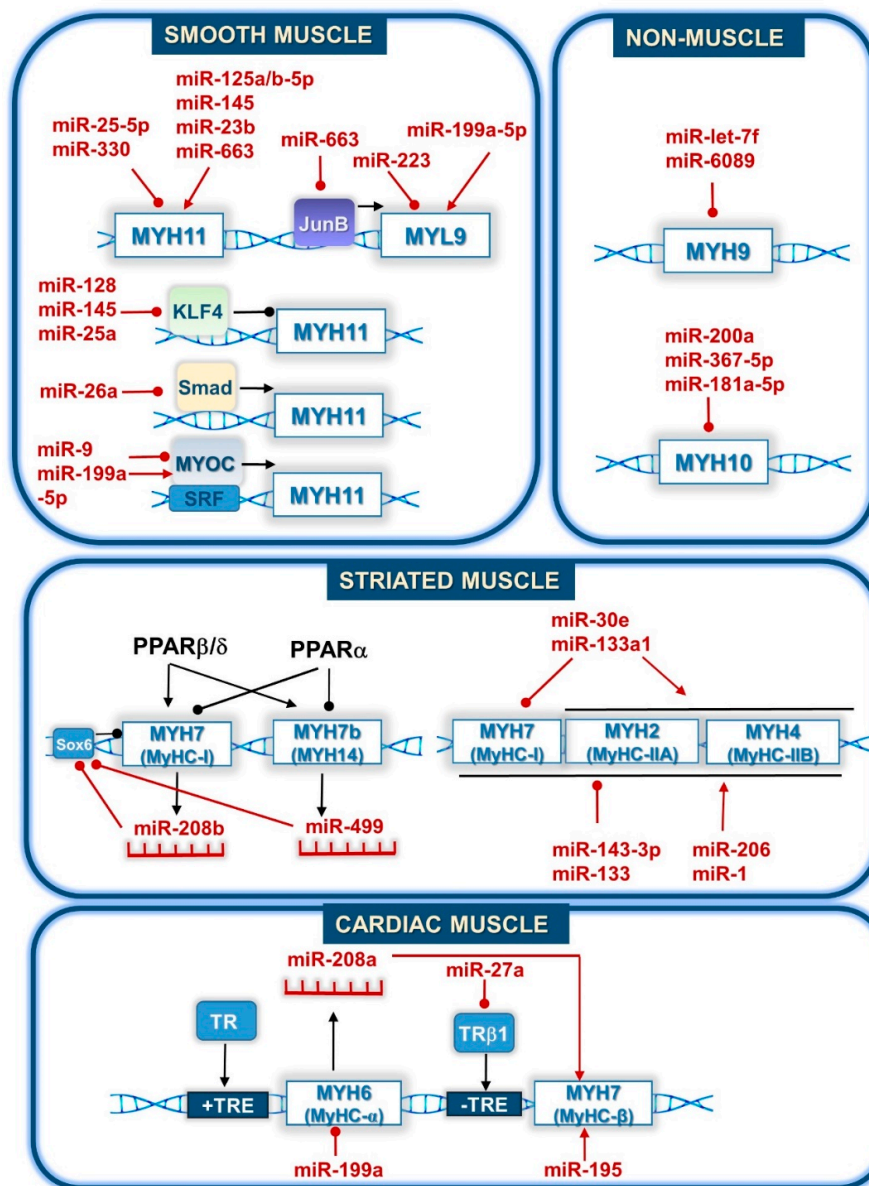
SMOOTH MUSCLE

miR-25-5p
miR-330

miR-125a/b-5p
miR-145
miR-23b
miR-663

miR-663

miR-223

miR-199a-5p

MYH11

JunB

MYL9

miR-128
miR-145
miR-25a

KLF4

MYH11

miR-26a

Smad

MYH11

miR-9
miR-199a
-5p

MYOC

SRF

MYH11

NON-MUSCLE

miR-let-7f
miR-6089

MYH9

miR-200a
miR-367-5p
miR-181a-5p

MYH10

STRIATED MUSCLE

PPAR$\beta/\delta$

PPAR$\alpha$

Sox6

MYH7
(MyHC-I)

MYH7b
(MYH14)

miR-208b

miR-499

miR-30e
miR-133a1

MYH7
(MyHC-I)

MYH2
(MyHC-IIA)

MYH4
(MyHC-IIB)

miR-143-3p
miR-133

miR-206
miR-1

CARDIAC MUSCLE

miR-208a

miR-27a

TR

TR$\beta$1

+TRE

MYH6
(MyHC-$\alpha$)

-TRE

MYH7
(MyHC-$\beta$)

miR-199a

miR-195